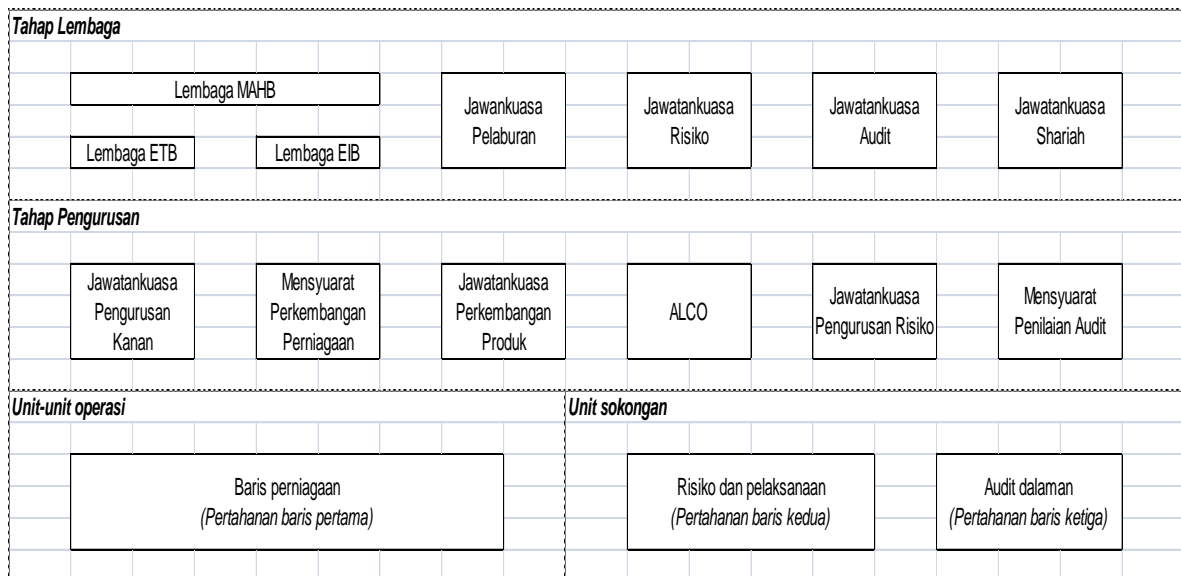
*Tahap Lembaga*

Lembaga MAHB

Lembaga ETB

Lembaga EIB

Jawankuasa Pelaburan

Jawatankuasa Risiko

Jawatankuasa Audit

Jawatankuasa Shariah

*Tahap Pengurusan*

Jawatankuasa Pengurusan Kanan

Mensyuarat Perkembangan Perniagaan

Jawatankuasa Perkembangan Produk

ALCO

Jawatankuasa Pengurusan Risiko

Mensyuarat Penilaian Audit

*Unit-unit operasi*

Baris perniagaan
*(Pertahanan baris pertama)*

*Unit sokongan*

Risiko dan pelaksanaan
*(Pertahanan baris kedua)*

Audit dalaman
*(Pertahanan baris ketiga)*